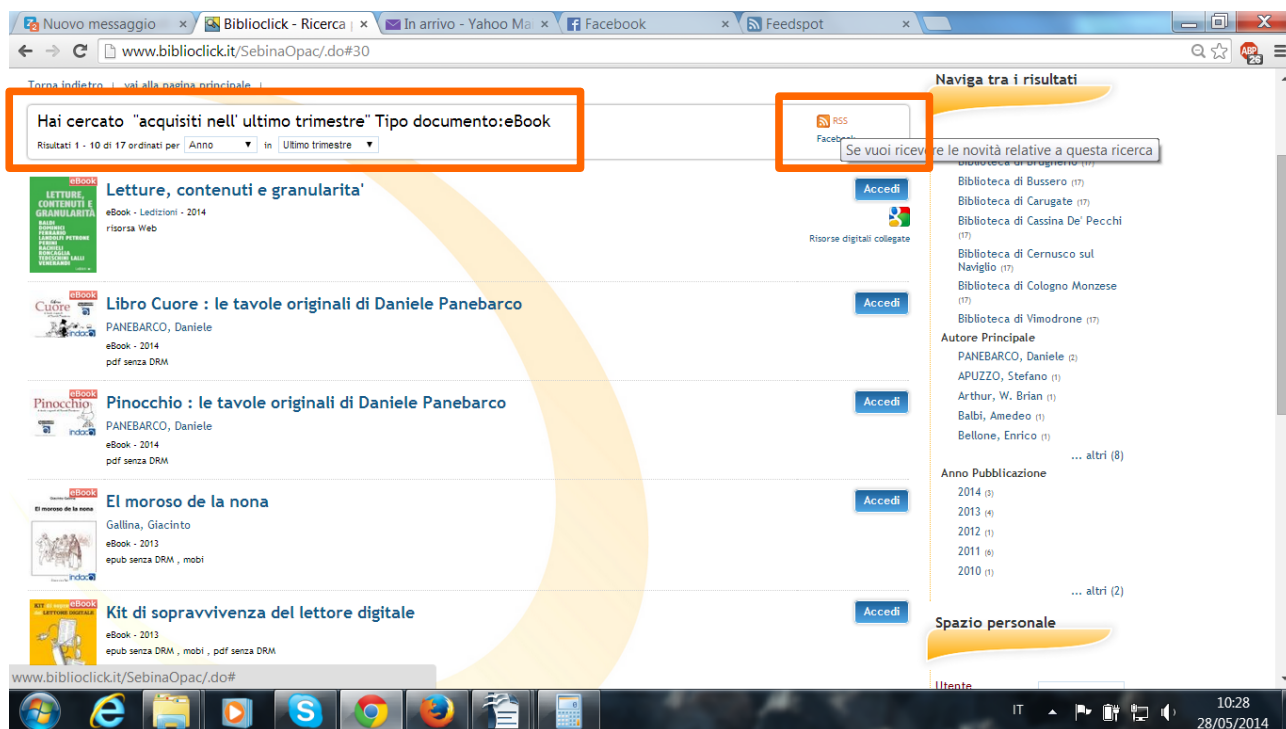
Nuovo messaggio | Biblioclick - Ricerca | In arrivo - Yahoo Ma | Facebook | Feedspot

www.biblioclick.it/SebinaOpac/.do#30

Torna indietro | vai alla pagina principale |

Hai cercato "acquisiti nell' ultimo trimestre" Tipo documento:eBook
Risultati 1 - 10 di 17 ordinati per Anno in Ultimo trimestre

RSS
Facebook
Se vuoi ricevere le novità relative a questa ricerca

eBook LETTURE, CONTENUTI E GRANULARITÀ
Letture, contenuti e granularita'
eBook - Ledizioni - 2014
risorsa Web
Accedi
Risorse digitali collegate

eBook
Libro Cuore : le tavole originali di Daniele Panebarco
PANEBARCO, Daniele
eBook - 2014
pdf senza DRM
Accedi

eBook
Pinocchio : le tavole originali di Daniele Panebarco
PANEBARCO, Daniele
eBook - 2014
pdf senza DRM
Accedi

eBook
El moroso de la nona
Gallina, Giacinto
eBook - 2013
epub senza DRM , mobi
Accedi

eBook
Kit di sopravvivenza del lettore digitale
eBook - 2013
epub senza DRM , mobi , pdf senza DRM
Accedi

Naviga tra i risultati
Biblioteca di Brugherio (17)
Biblioteca di Bussero (17)
Biblioteca di Carugate (17)
Biblioteca di Cassina De' Pecchi (17)
Biblioteca di Cernusco sul Naviglio (17)
Biblioteca di Cologno Monzese (17)
Biblioteca di Vimodrone (17)
Autore Principale
PANEBARCO, Daniele (2)
APUZZO, Stefano (1)
Arthur, W. Brian (1)
Balbi, Amedeo (1)
Bellone, Enrico (1)
... altri (8)
Anno Pubblicazione
2014 (3)
2013 (4)
2012 (1)
2011 (6)
2010 (1)
... altri (2)

Spazio personale
Utente

www.biblioclick.it/SebinaOpac/.do#

IT 10:28 28/05/2014